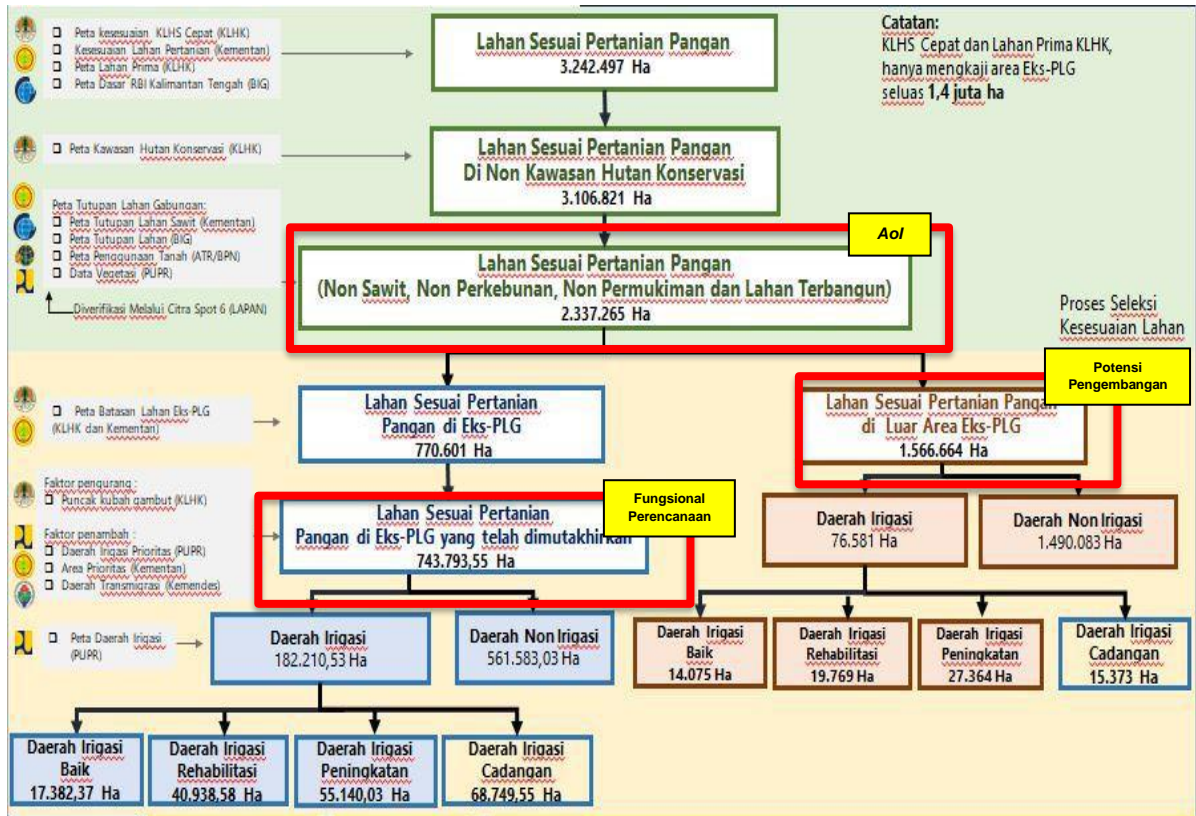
□ Peta kesesuaian KLHS Cepat (KLHK)
□ Kesesuaian Lahan Pertanian (Kementan)
□ Peta Lahan Prima (KLHK)
□ Peta Dasar RBI Kalimantan Tengah (BIG)

Lahan Sesuai Pertanian Pangan
3.242.497 Ha

Catatan:
KLHS Cepat dan Lahan Prima KLHK, hanya mengkaji area Eks-PLG seluas 1,4 juta ha

□ Peta Kawasan Hutan Konservasi (KLHK)

Lahan Sesuai Pertanian Pangan
Di Non Kawasan Hutan Konservasi
3.106.821 Ha

Peta Tutupan Lahan Gabungan:
□ Peta Tutupan Lahan Sawit (Kementan)
□ Peta Tutupan Lahan (BIG)
□ Peta Penggunaan Tanah (ATR/BPN)
□ Data Vegetasi (PUPR)

Diverifikasi Melalui Citra Spot 6 (LAPAN)

AoI

Lahan Sesuai Pertanian Pangan
(Non Sawit, Non Perkebunan, Non Permukiman dan Lahan Terbangun)
2.337.265 Ha

Proses Seleksi Kesesuaian Lahan

□ Peta Batasan Lahan Eks-PLG (KLHK dan Kementan)

Lahan Sesuai Pertanian Pangan di Eks-PLG
770.601 Ha

Potensi Pengembangan

Lahan Sesuai Pertanian Pangan di Luar Area Eks-PLG
1.566.664 Ha

Faktor pengurang :
□ Puncak kubah gambut (KLHK)

Faktor penambah :
□ Daerah Irigasi Prioritas (PUPR)
□ Area Prioritas (Kementan)
□ Daerah Transmigrasi (Kemendes)

Fungsional Perencanaan

Lahan Sesuai Pertanian Pangan di Eks-PLG yang telah dimutakhirkan
743.793,55 Ha

Daerah Irigasi
76.581 Ha

Daerah Non Irigasi
1.490.083 Ha

□ Peta Daerah Irigasi (PUPR)

Daerah Irigasi
182.210,53 Ha

Daerah Non Irigasi
561.583,03 Ha

Daerah Irigasi Baik
14.075 Ha

Daerah Irigasi Rehabilitasi
19.769 Ha

Daerah Irigasi Peningkatan
27.364 Ha

Daerah Irigasi Cadangan
15.373 Ha

Daerah Irigasi Baik
17.382,37 Ha

Daerah Irigasi Rehabilitasi
40.938,58 Ha

Daerah Irigasi Peningkatan
55.140,03 Ha

Daerah Irigasi Cadangan
68.749,55 Ha